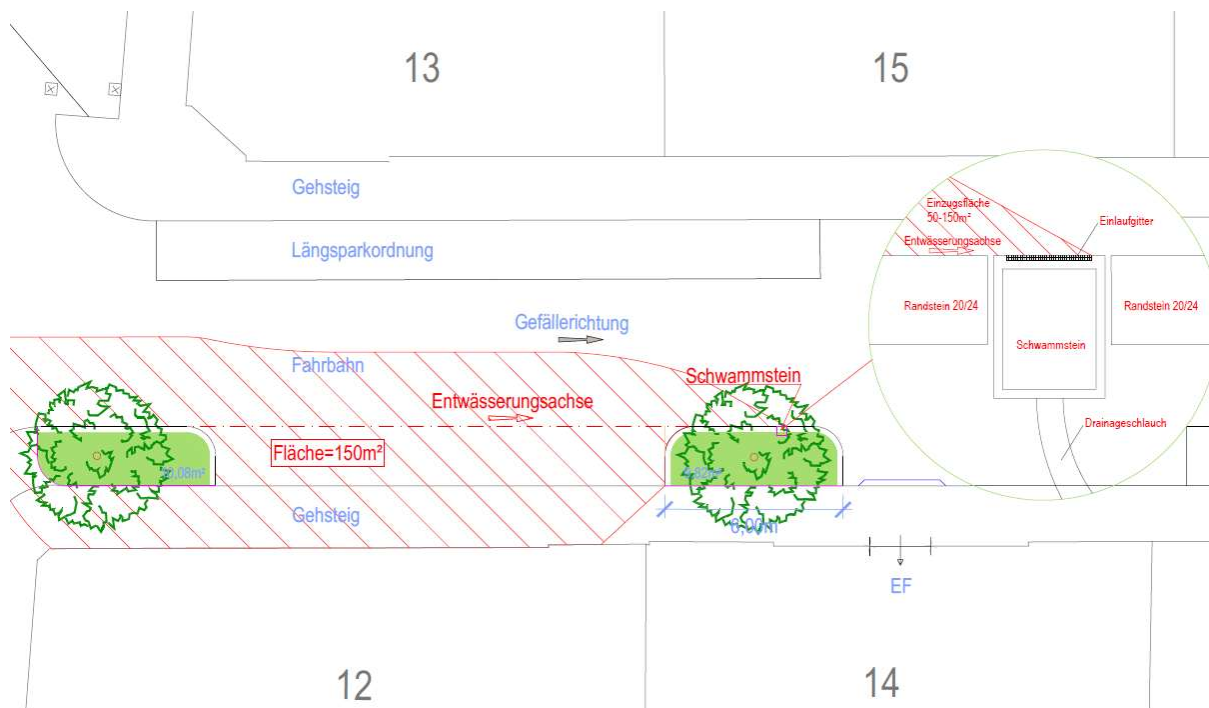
13

15

Gehsteig

Längsparkordnung

Gefällerichtung

Fahrbahn

Entwässerungsachse

Schwammstein

Fläche=150m²

20.08m²

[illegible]m²

Gehsteig

8.00m

EF

Einzugsfläche 50-150m²

Einlaufgitter

Entwässerungsachse

Randstein 20/24

Schwammstein

Randstein 20/24

Drainageschlauch

12

14